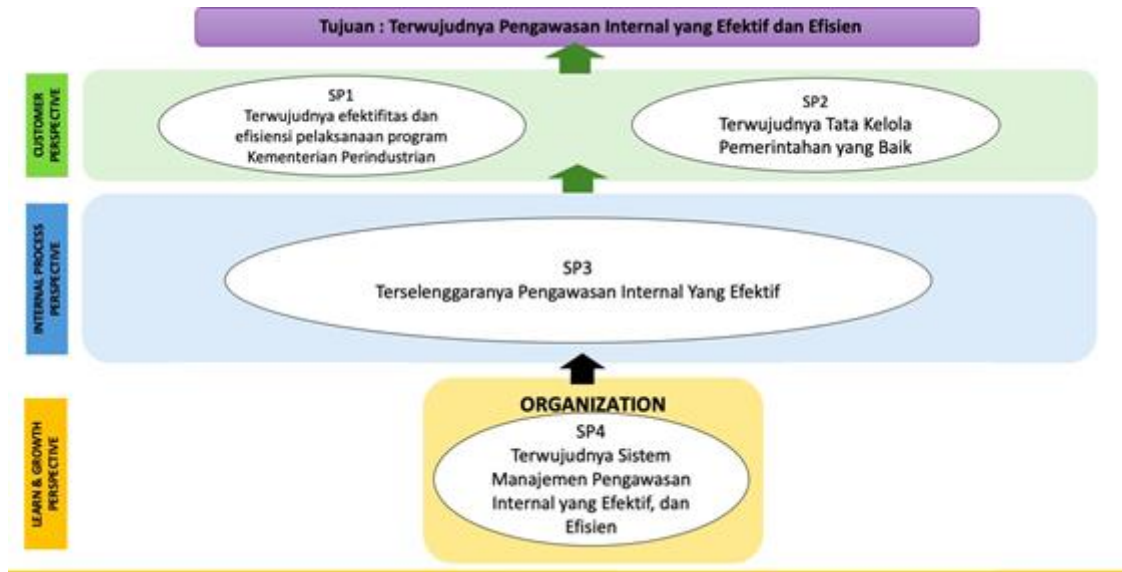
Tujuan : Terwujudnya Pengawasan Internal yang Efektif dan Efisien

CUSTOMER PERSPECTIVE

SP1
Terwujudnya efektifitas dan efisiensi pelaksanaan program Kementerian Perindustrian

SP2
Terwujudnya Tata Kelola Pemerintahan yang Baik

INTERNAL PROCESS PERSPECTIVE

SP3
Terselenggaranya Pengawasan Internal Yang Efektif

LEARN & GROWTH PERSPECTIVE

ORGANIZATION

SP4
Terwujudnya Sistem Manajemen Pengawasan Internal yang Efektif, dan Efisien